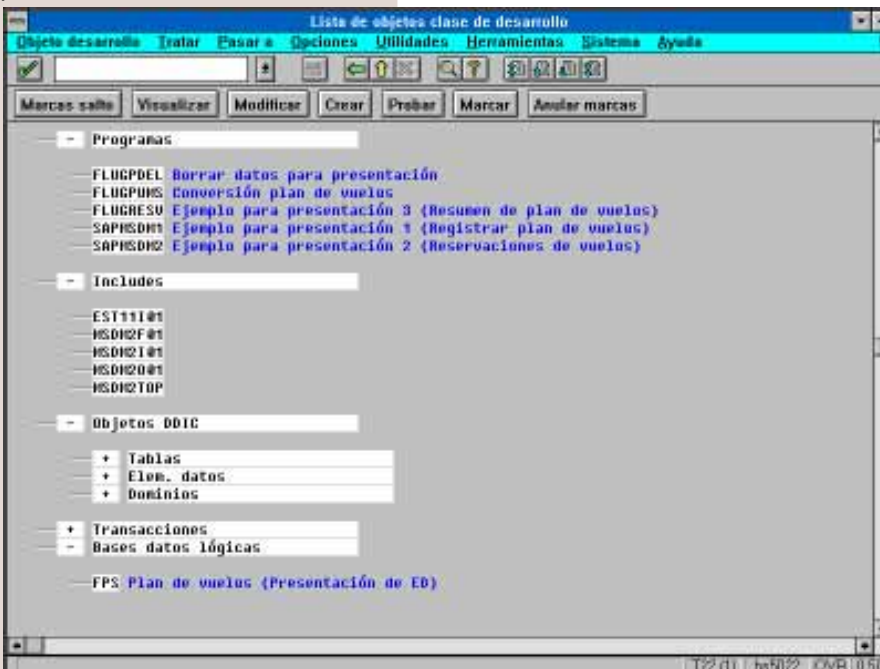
Lista de objetos clase de desarrollo

Objeto desarrollo  Tratar  Pasar a  Opciones  Utilidades  Herramientas  Sistema  Ayuda

Marcas salto  Visualizar  Modificar  Crear  Probar  Marcar  Anular marcas

- Programas

FLUGPDEL Borrar datos para presentación
FLUGPUMS Conversión plan de vuelos
FLUGRESV Ejemplo para presentación 3 (Resumen de plan de vuelos)
SAPMSDM1 Ejemplo para presentación 1 (Registrar plan de vuelos)
SAPMSDM2 Ejemplo para presentación 2 (Reservaciones de vuelos)

- Includes

EST11I01
MSDM2F01
MSDM2I01
MSDM2O01
MSDM2TOP

- Objetos DDIC

+ Tablas
+ Elem. datos
+ Dominios

+ Transacciones
- Bases datos lógicas

FPS Plan de vuelos (Presentación de ED)

T22 (1) | hs5022 | OVR | 0:5